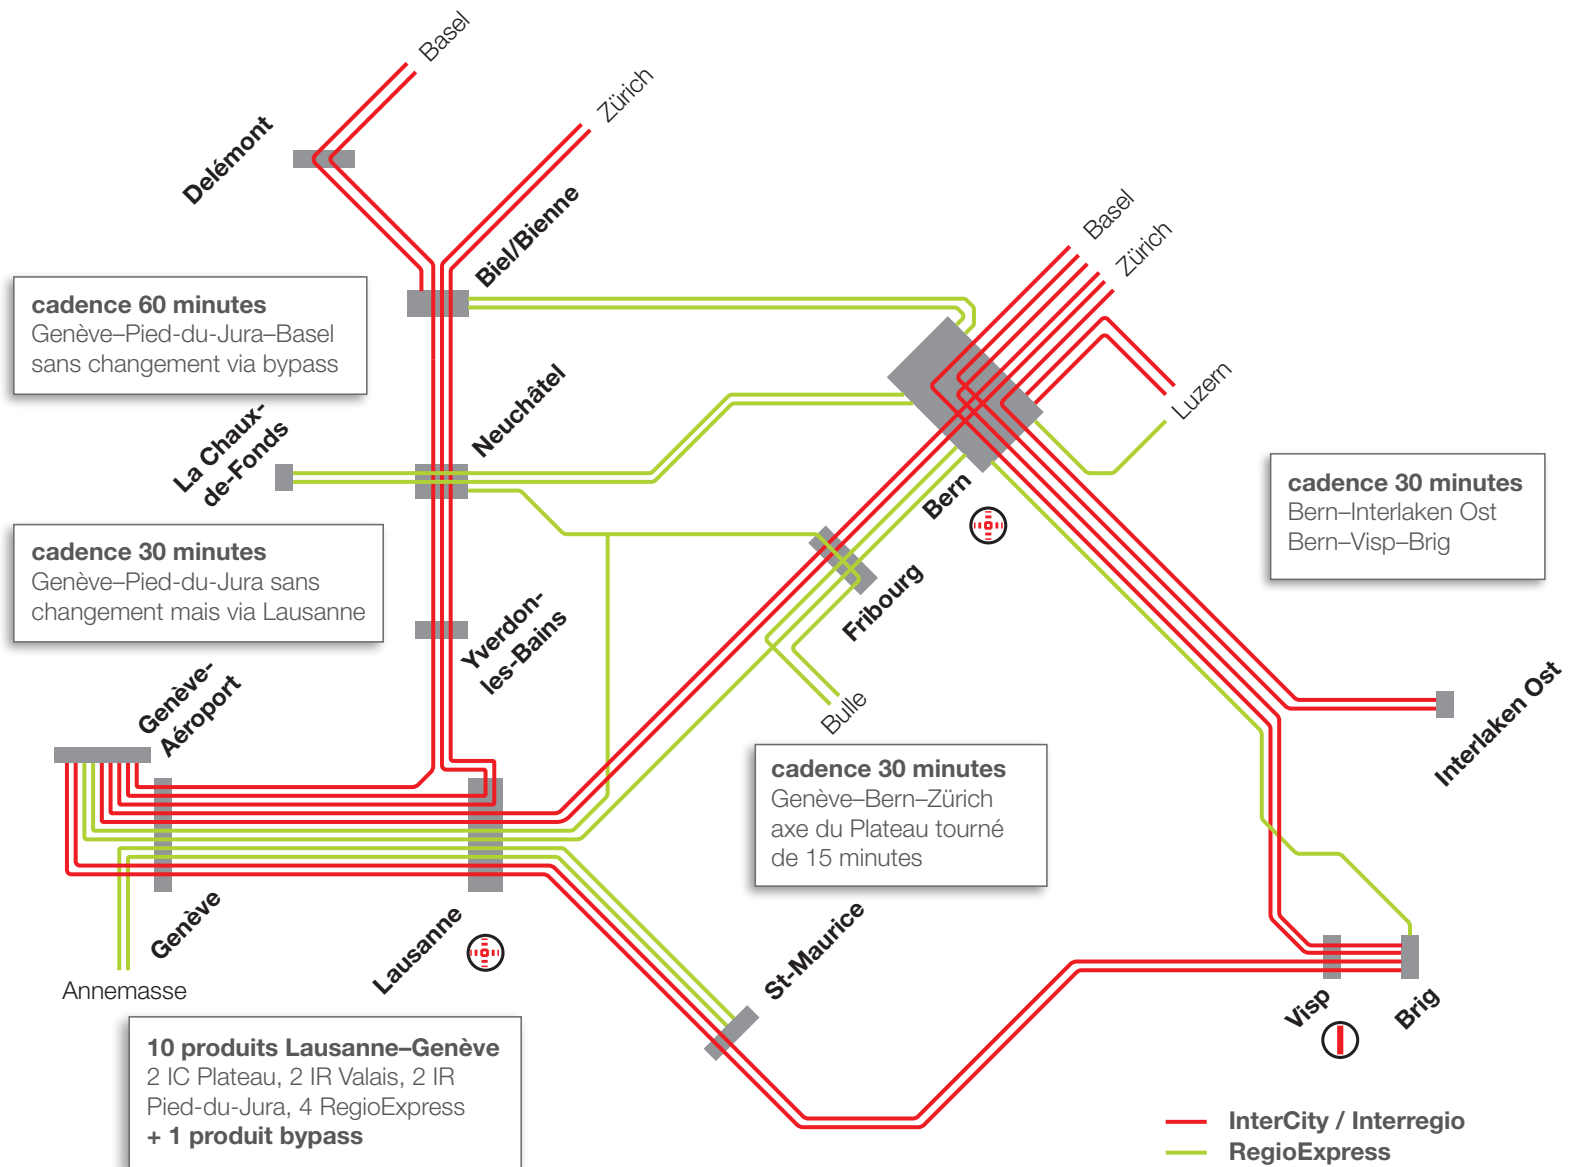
Basel

Zürich

Delémont

Biel/Bienne

cadence 60 minutes
Genève–Pied-du-Jura–Basel sans changement via bypass

Basel

Zürich

Luzern

Neuchâtel

La Chaux-de-Fonds

cadence 30 minutes
Genève–Pied-du-Jura sans changement mais via Lausanne

Bern

cadence 30 minutes
Bern–Interlaken Ost
Bern–Visp–Brig

Fribourg

Yverdon-les-Bains

Genève-Aéroport

Bulle

cadence 30 minutes
Genève–Bern–Zürich axe du Plateau tourné de 15 minutes

Interlaken Ost

Genève

Lausanne

St-Maurice

Annemasse

Visp

Brig

10 produits Lausanne–Genève
2 IC Plateau, 2 IR Valais, 2 IR Pied-du-Jura, 4 RegioExpress
+ 1 produit bypass

InterCity / Interregio
RegioExpress